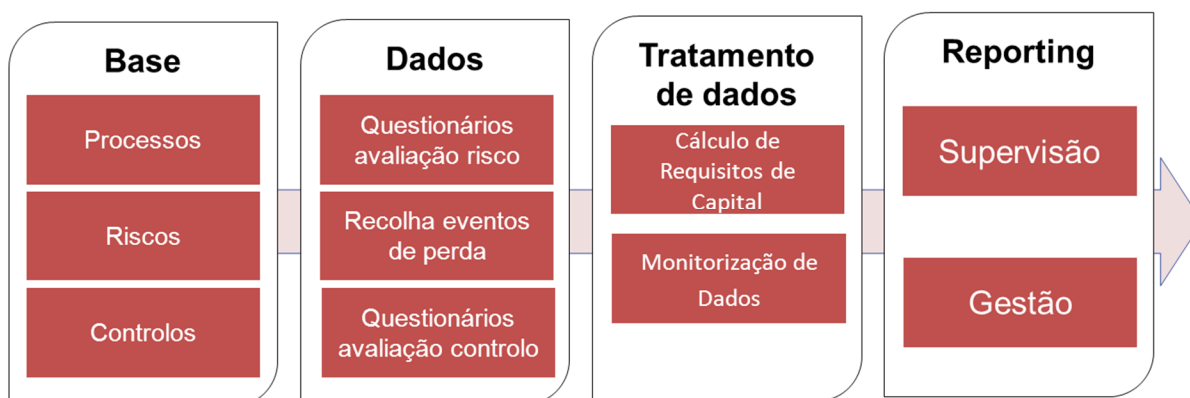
Base

Processos

Riscos

Controlos

Dados

Questionários avaliação risco

Recolha eventos de perda

Questionários avaliação controlo

Tratamento de dados

Cálculo de Requisitos de Capital

Monitorização de Dados

Reporting

Supervisão

Gestão